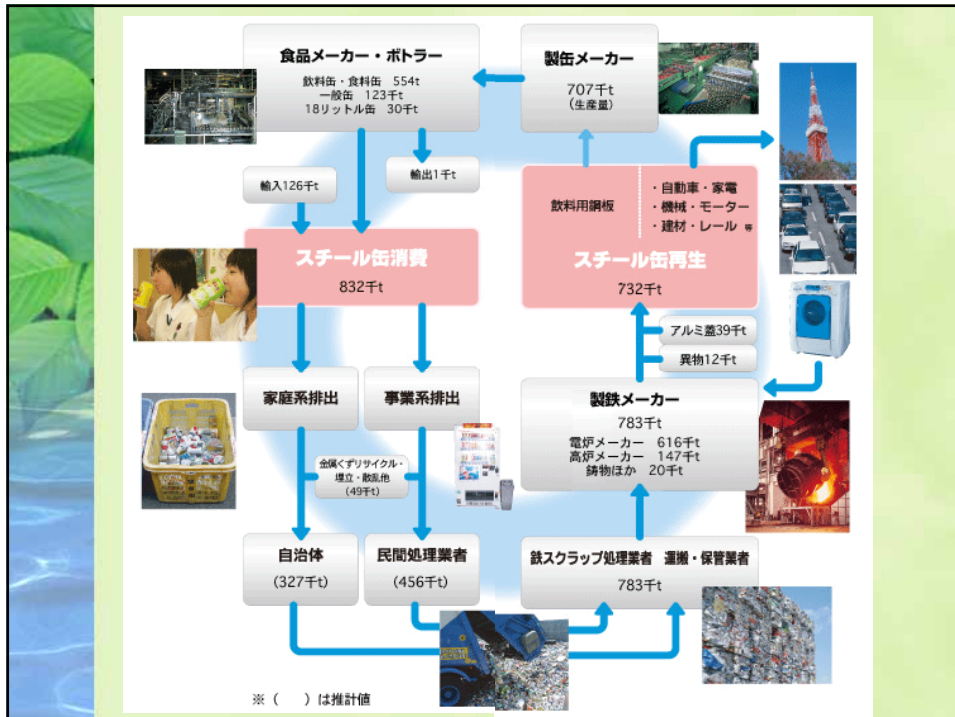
食品メーカー・ボトラー

飲料缶・食料缶　554t
一般缶　123千t
18リットル缶　30千t

製缶メーカー

707千t
（生産量）

輸入126千t

輸出1千t

飲料用鋼板

・自動車・家電
・機械・モーター
・建材・レール 等

スチール缶消費

832千t

スチール缶再生

732千t

アルミ蓋39千t

異物12千t

家庭系排出

事業系排出

製鉄メーカー

783千t

電炉メーカー　616千t
高炉メーカー　147千t
鋳物ほか　20千t

金属くずリサイクル・埋立・散乱他
（49千t）

自治体

（327千t）

民間処理業者

（456千t）

鉄スクラップ処理業者　運搬・保管業者

783千t

※（　　）は推計値